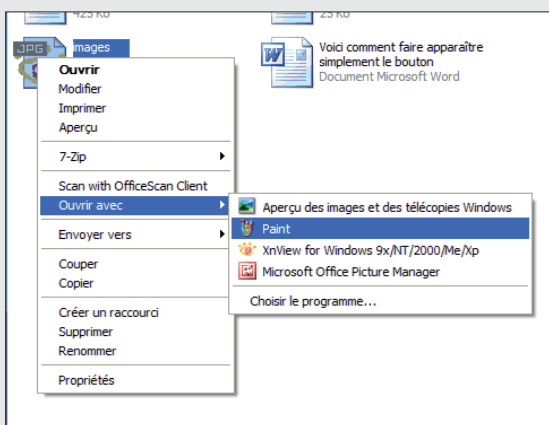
425 Ko

25 Ko

JPG images

Voici comment faire apparaître simplement le bouton
Document Microsoft Word

Ouvrir
Modifier
Imprimer
Aperçu

7-Zip

Scan with OfficeScan Client
Ouvrir avec

Envoyer vers

Couper
Copier

Créer un raccourci
Supprimer
Renommer

Propriétés

Aperçu des images et des télécopies Windows
Paint
XnView for Windows 9x/NT/2000/Me/Xp
Microsoft Office Picture Manager

Choisir le programme...